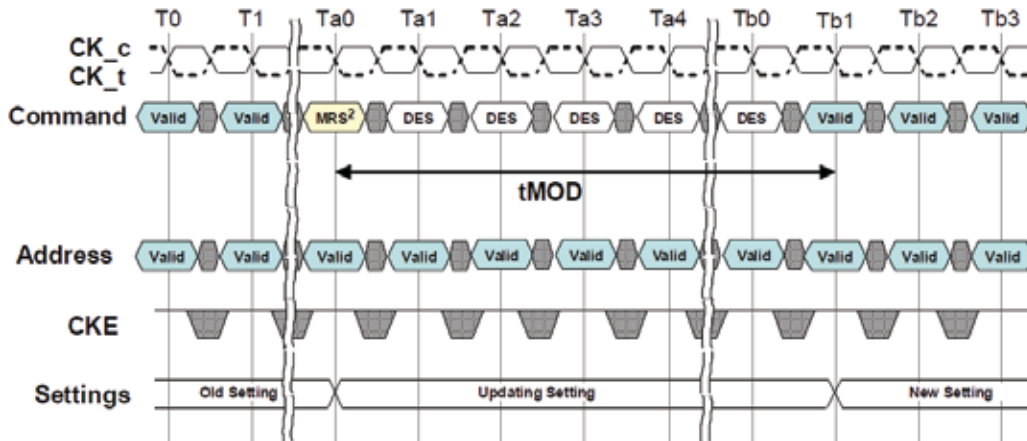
T0 T1 Ta0 Ta1 Ta2 Ta3 Ta4 Tb0 Tb1 Tb2 Tb3

CK_c
CK_t

Command Valid Valid MRS$^2$ DES DES DES DES DES Valid Valid Valid

tMOD

Address Valid Valid Valid Valid Valid Valid Valid Valid Valid Valid Valid

CKE

Settings Old Setting Updating Setting New Setting